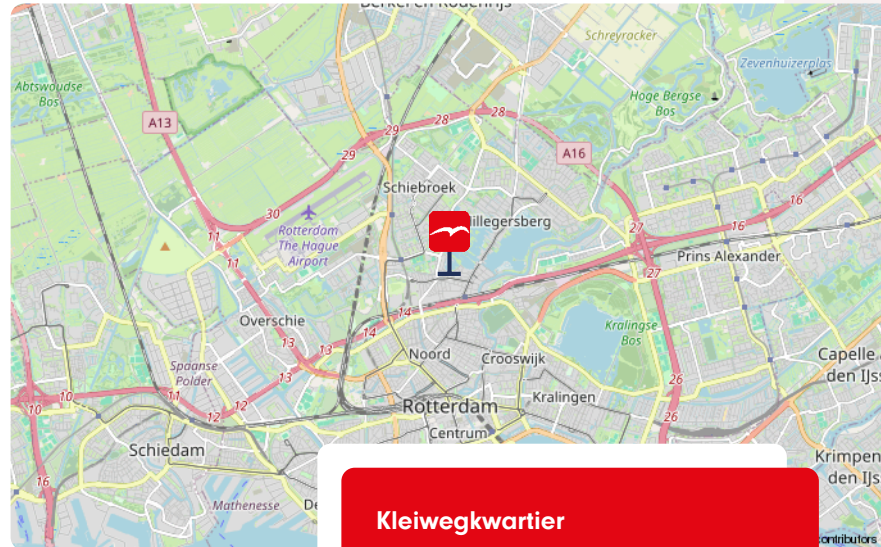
Berkel en Rodenrijs
Schreyracker
Zevenhuizerplas
Abtswoudse Bos
A13
Hoge Bergse Bos
28
28
29
29
A16
Schiebroek
30
Hillegersberg
16
16
Rotterdam The Hague Airport
11
27
11
27
Prins Alexander
Overschie
14
14
13
13
Kralingse Bos
Noord
Crooswijk
Capelle den IJs
Spaanse Polder
13
26
10
10
11
Rotterdam
Kralingen
12
12
26
Centrum
Schiedam
Krimpen den IJs
16
Mathenesse
De
Kleiwegkwartier
contributors